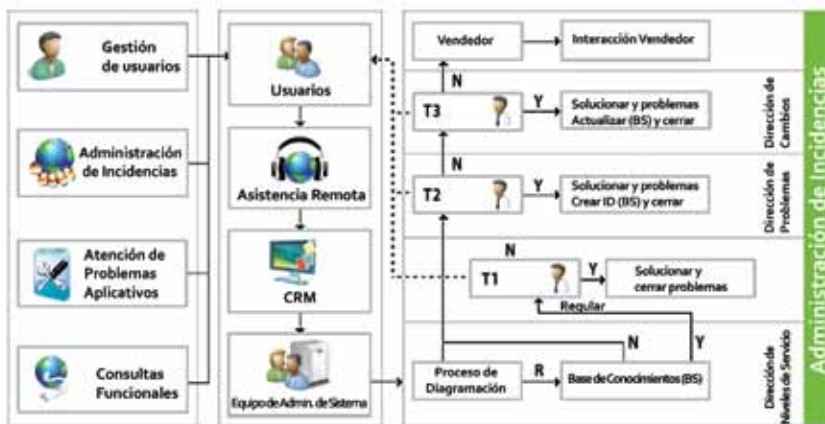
Gestión de usuarios

Administración de Incidencias

Atención de Problemas Aplicativos

Consultas Funcionales

Usuarios

Asistencia Remota

CRM

Equipo de Admin. de Sistema

Vendedor

Interacción Vendedor

N

T3

Y

Solucionar y problemas Actualizar (BS) y cerrar

Dirección de Cambios

N

T2

Y

Solucionar y problemas Crear ID (BS) y cerrar

Dirección de Problemas

N

T1

Y

Solucionar y cerrar problemas

Regular

N

Y

Proceso de Diagramación

R

Base de Conocimientos (BS)

Dirección de Niveles de Servicio

Administración de Incidencias